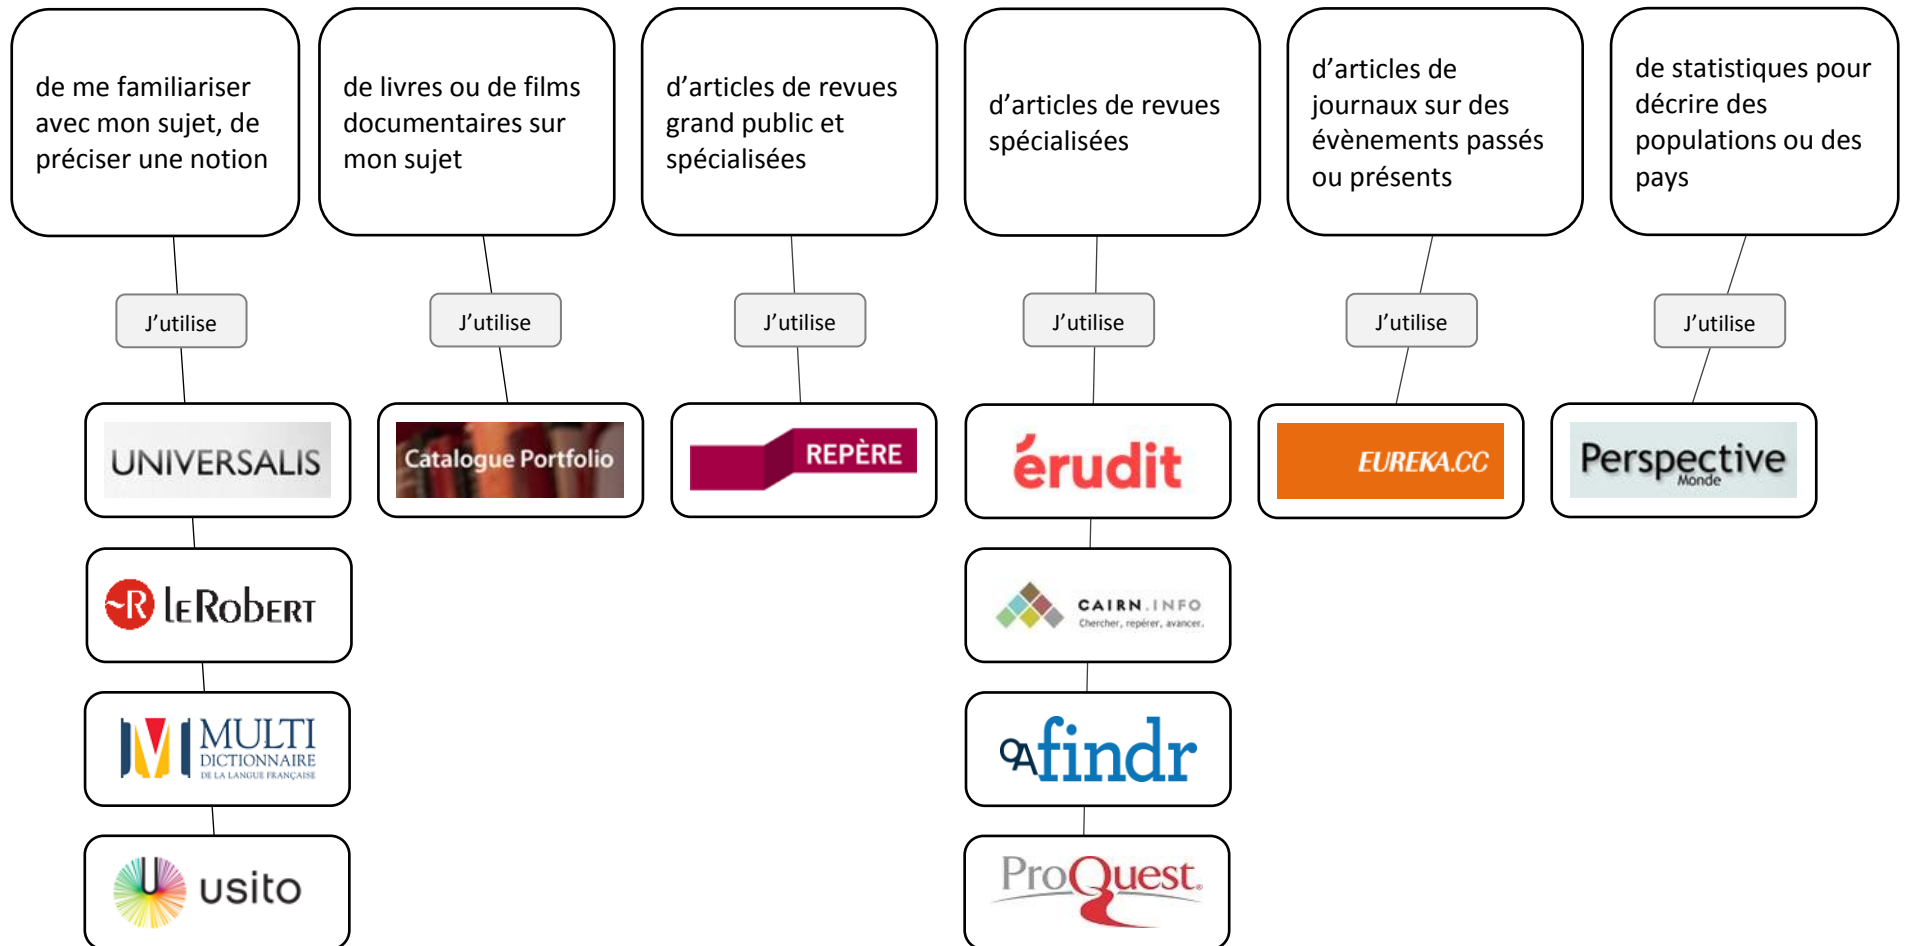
de me familiariser avec mon sujet, de préciser une notion

J'utilise

UNIVERSALIS

LeRobert

MULTI DICTIONNAIRE DE LA LANGUE FRANÇAISE

usito

de livres ou de films documentaires sur mon sujet

J'utilise

Catalogue Portfolio

d'articles de revues grand public et spécialisées

J'utilise

REPÈRE

d'articles de revues spécialisées

J'utilise

érudit

CAIRN.INFO Chercher, repérer, avancer.

findr

ProQuest.

d'articles de journaux sur des évènements passés ou présents

J'utilise

EUREKA.CC

de statistiques pour décrire des populations ou des pays

J'utilise

Perspective Monde